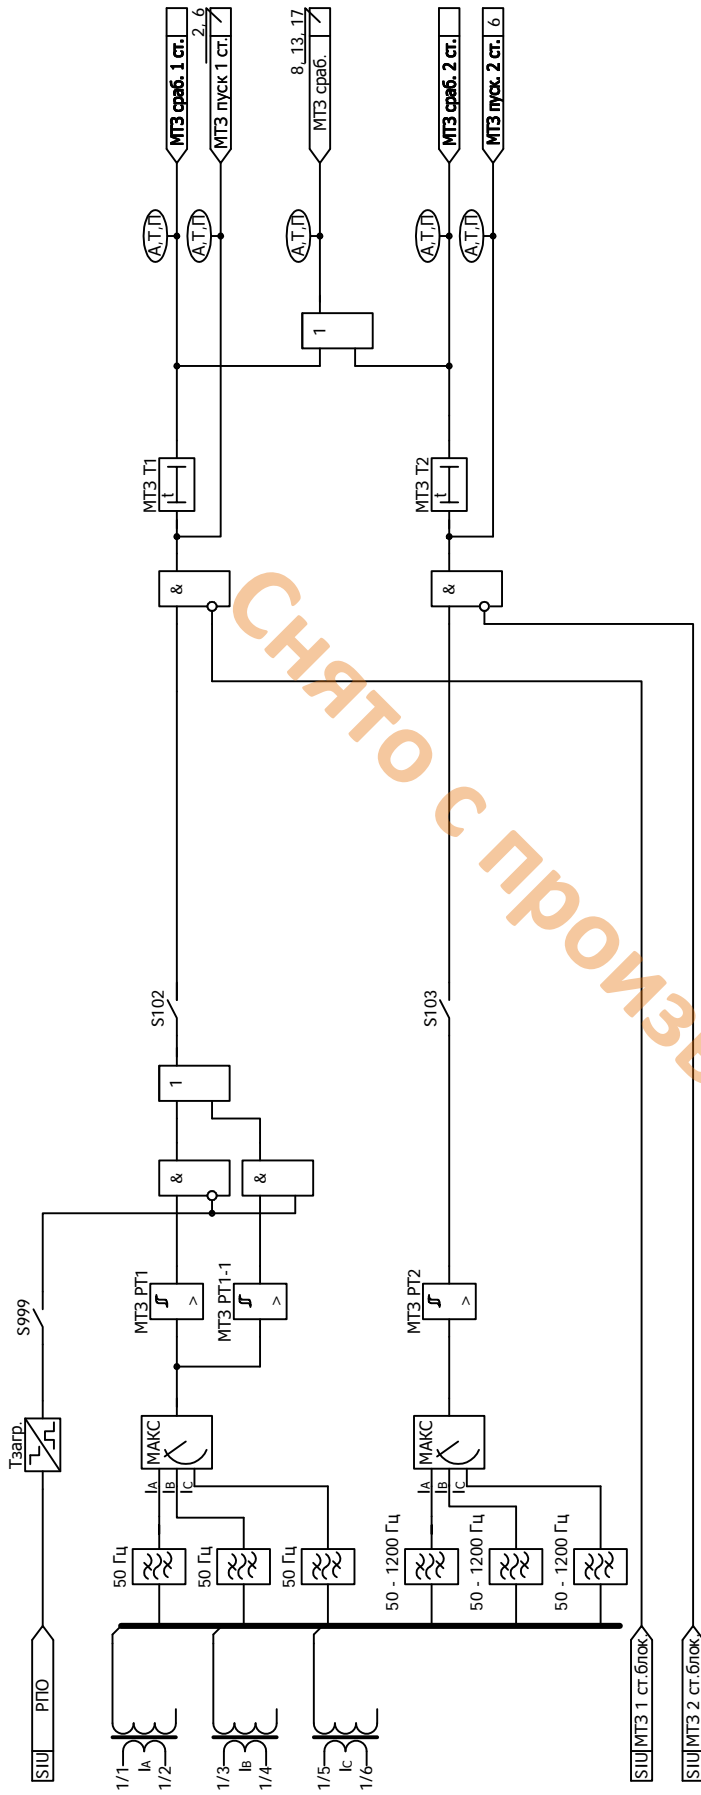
SIU РПО
Тзагр.
S999
1/1
$I_A$
1/2
1/3
$I_B$
1/4
1/5
$I_C$
1/6
50 Гц
50 Гц
50 Гц
$I_A$
$I_B$
$I_C$
МАКС
МТЗ РТ1
МТЗ РТ1-1
&
&
1
S102
&
МТЗ Т1
t
50 - 1200 Гц
50 - 1200 Гц
50 - 1200 Гц
$I_A$
$I_B$
$I_C$
МАКС
МТЗ РТ2
S103
&
МТЗ Т2
t
1
А,Т,П
А,Т,П
А,Т,П
А,Т,П
А,Т,П
МТЗ сраб. 1 ст.
2, 6
МТЗ пуск 1 ст.
8, 13, 17
МТЗ сраб.
МТЗ сраб. 2 ст.
МТЗ пуск. 2 ст.
6
SIU МТЗ 1 ст.блок
SIU МТЗ 2 ст.блок
Снято с произв